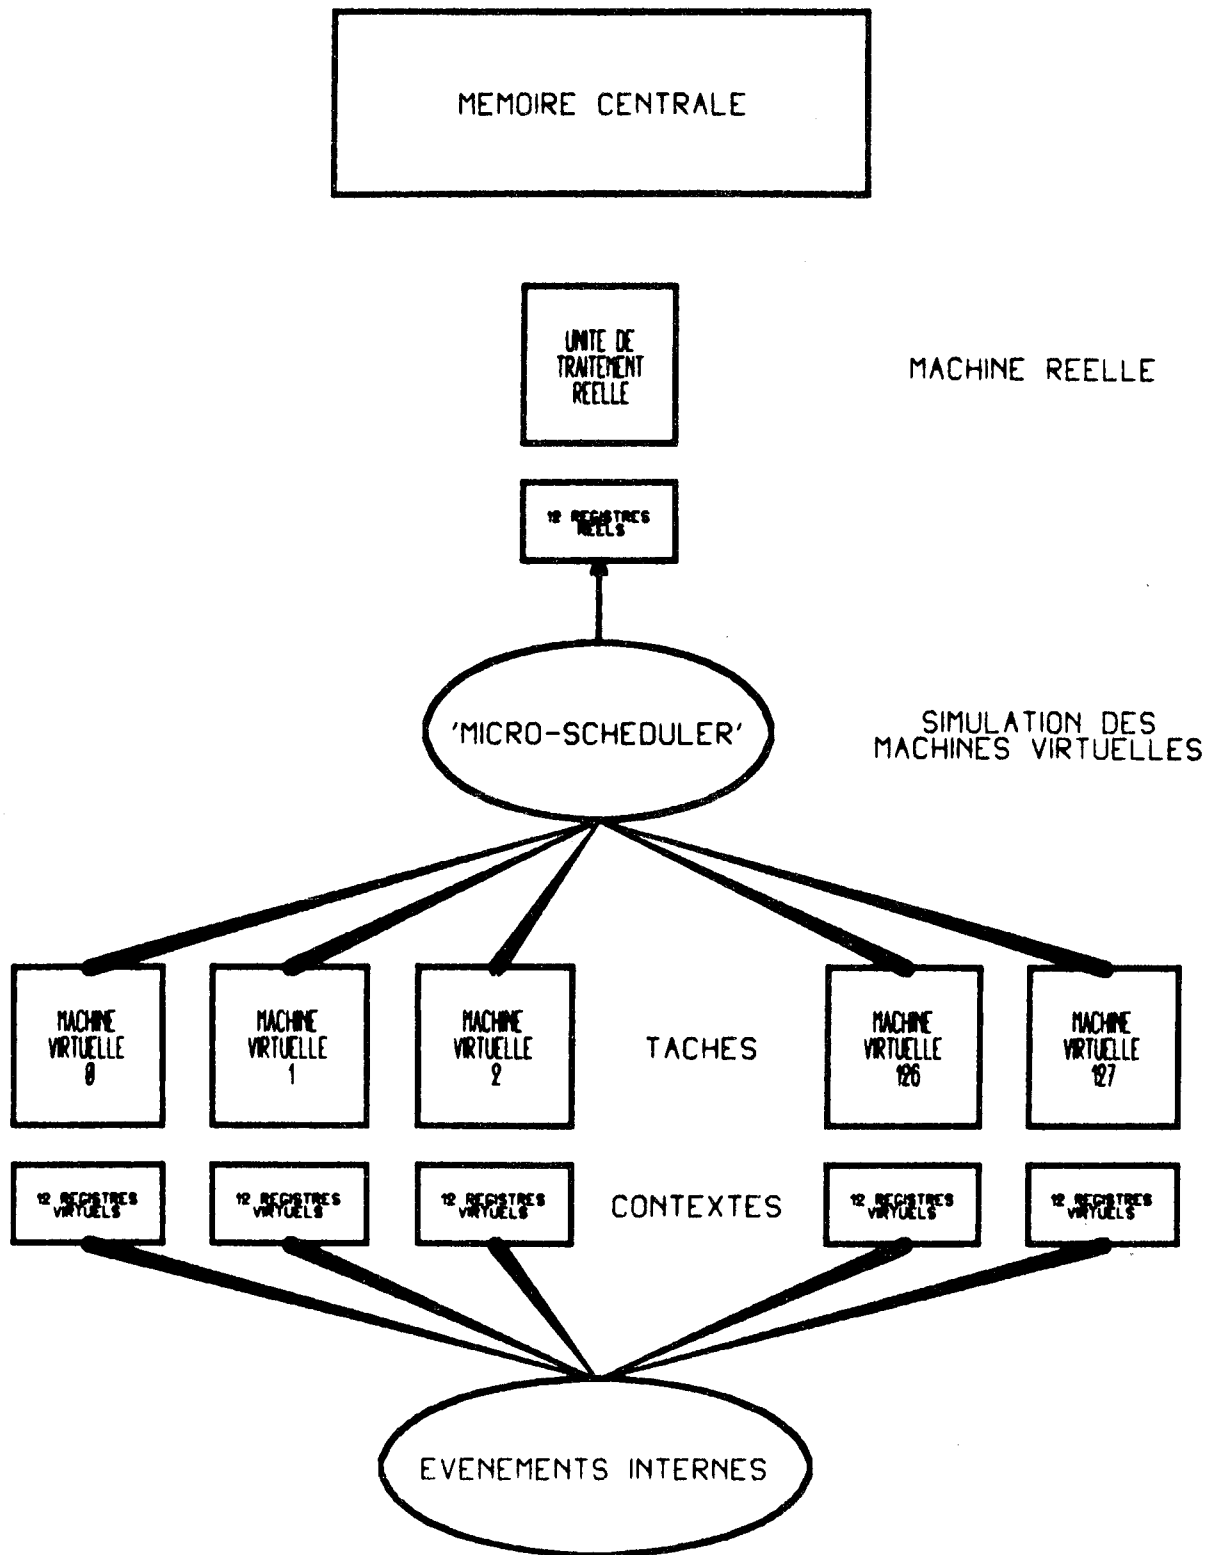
MEMOIRE CENTRALE

UNITE DE TRAITEMENT REELLE

MACHINE REELLE

12 REGISTRES REELS

'MICRO-SCHEDULER'

SIMULATION DES MACHINES VIRTUELLES

MACHINE VIRTUELLE 0

MACHINE VIRTUELLE 1

MACHINE VIRTUELLE 2

TACHES

MACHINE VIRTUELLE 126

MACHINE VIRTUELLE 127

12 REGISTRES VIRTUELS

12 REGISTRES VIRTUELS

12 REGISTRES VIRTUELS

CONTEXTES

12 REGISTRES VIRTUELS

12 REGISTRES VIRTUELS

EVENEMENTS INTERNES